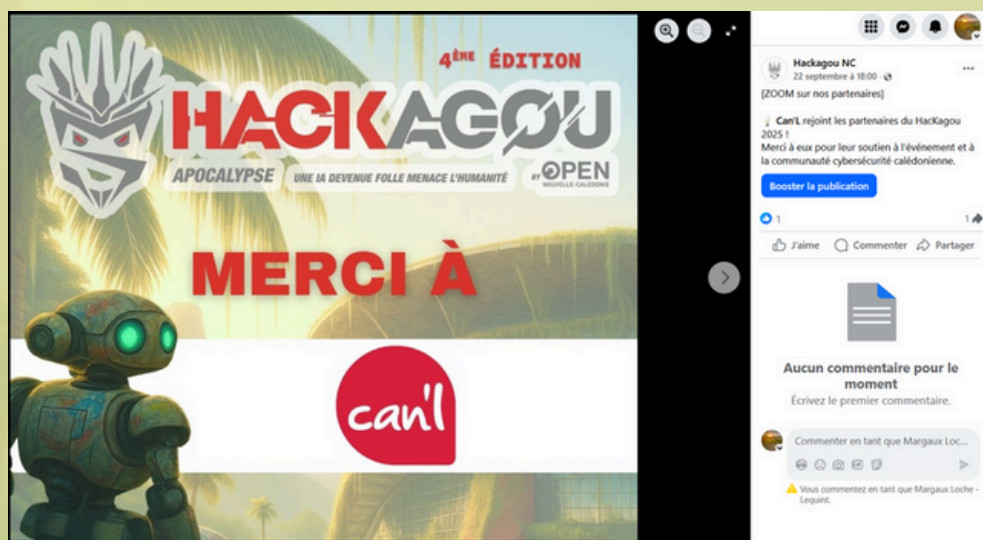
4ÈME ÉDITION

HACKAGOU

APOCALYPSE

UNE IA DEVENUE FOLLE MENACE L'HUMANITÉ

BY OPEN NOUVELLE-CALÉDONIE

MERCI À

can'l

Hackagou NC
22 septembre à 18:00 ·

[ZOOM sur nos partenaires]

Can'L rejoint les partenaires du HacKagou 2025 !
Merci à eux pour leur soutien à l'événement et à la communauté cybersécurité calédonienne.

Booster la publication

1

1

J'aime Commenter Partager

Aucun commentaire pour le moment
Écrivez le premier commentaire.

Commenter en tant que Margaux Loc...

Vous commentez en tant que Margaux Loche - Lequint.